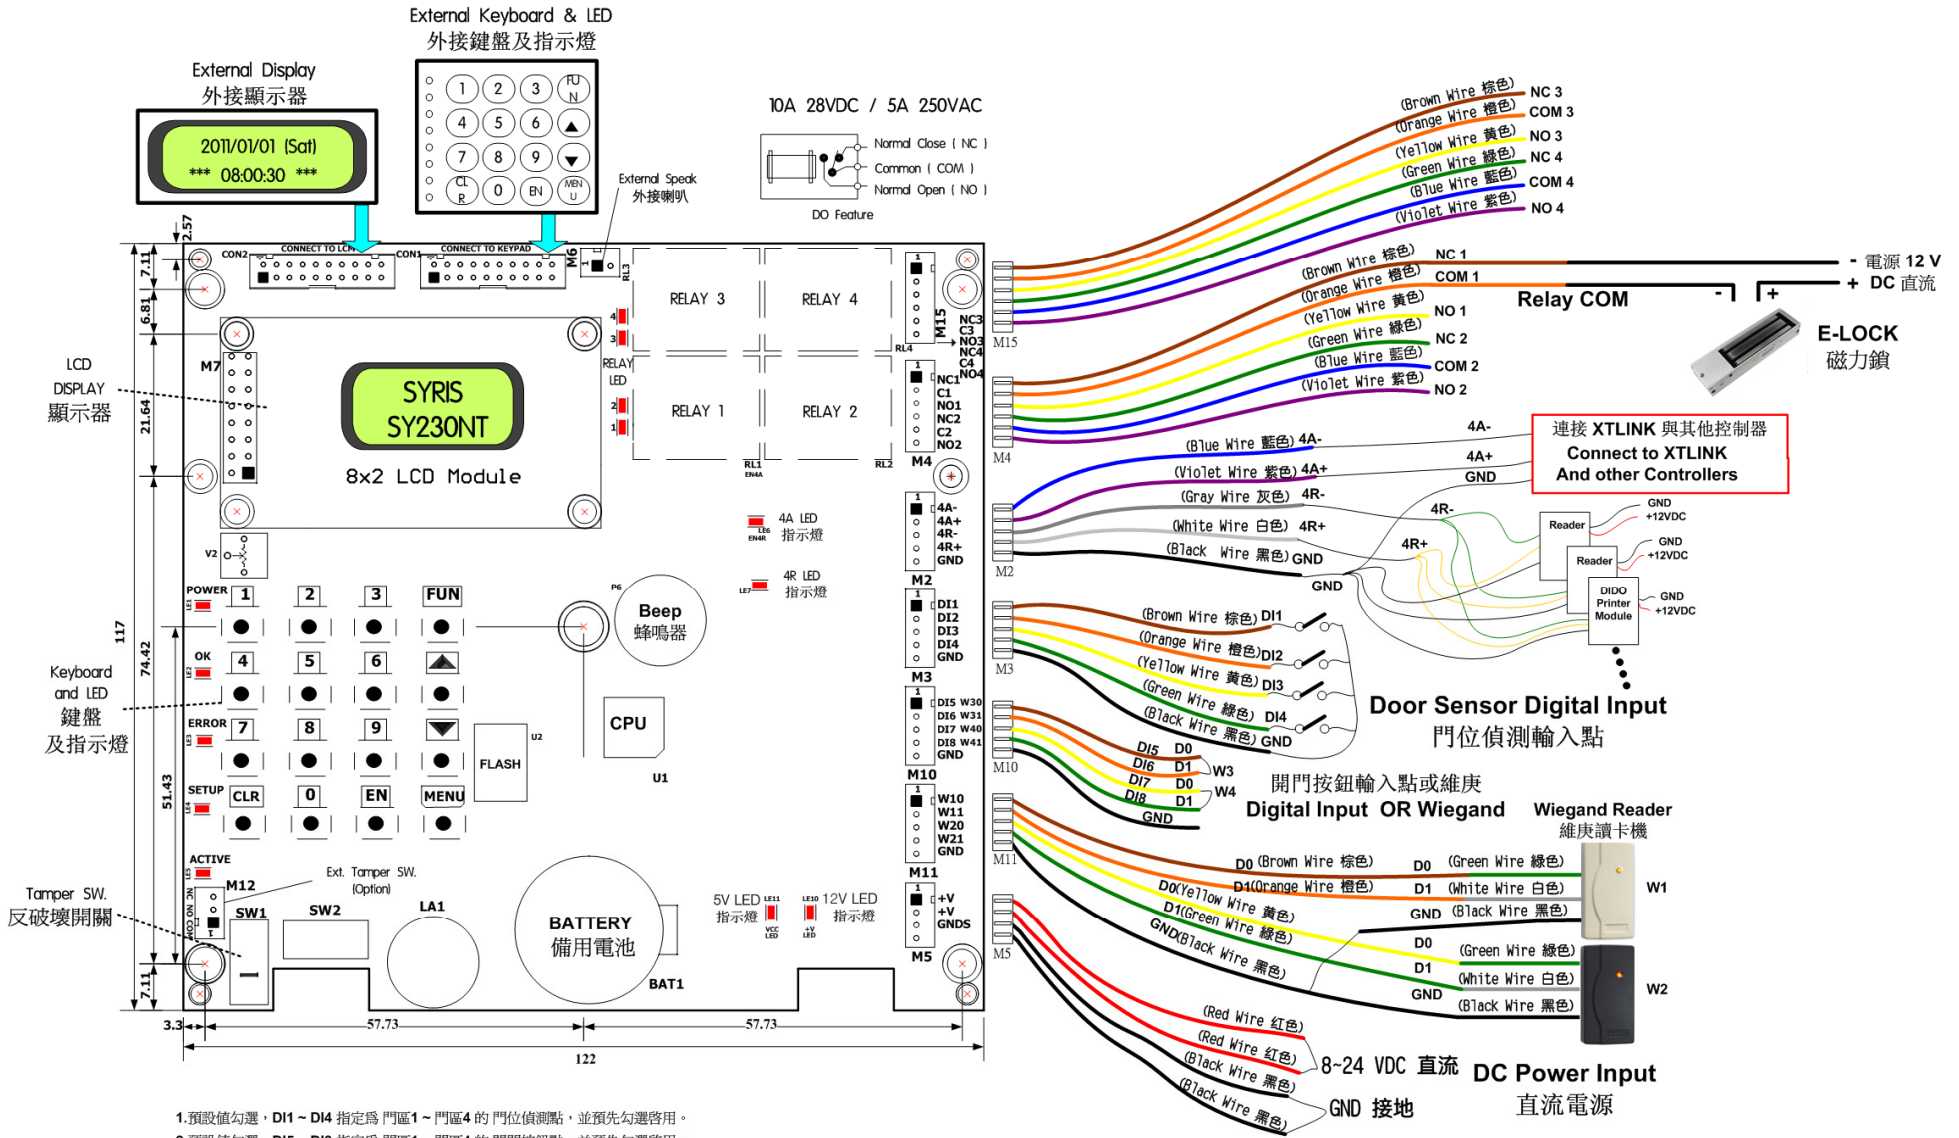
External Keyboard & LED
外接鍵盤及指示燈

External Display
外接顯示器

2011/01/01 (Sat)
*** 08:00:30 ***

1 2 3 FUN
4 5 6
7 8 9
CLR 0 EN MENU

External Speak
外接喇叭

10A 28VDC / 5A 250VAC

Normal Close ( NC )
Common ( COM )
Normal Open ( NO )
DO Feature

(Brown Wire 棕色) NC 3
(Orange Wire 橙色) COM 3
(Yellow Wire 黃色) NO 3
(Green Wire 綠色) NC 4
(Blue Wire 藍色) COM 4
(Violet Wire 紫色) NO 4

(Brown Wire 棕色) NC 1
(Orange Wire 橙色) COM 1
(Yellow Wire 黃色) NO 1
(Green Wire 綠色) NC 2
(Blue Wire 藍色) COM 2
(Violet Wire 紫色) NO 2

- 電源 12 V
+ DC 直流
Relay COM
E-LOCK
磁力鎖

2.57
CON2 CONNECT TO LCM
CON1 CONNECT TO KEYPAD
M6
RL3
7.11
6.81
RELAY 3
RELAY 4
RELAY 1
RELAY 2
RELAY LED
RL4
RL1
RL2
M15
NC3 C3 NO3 NC4 C4 NO4
NC1 C1 NO1 NC2 C2 NO2
M4
M7
LCD DISPLAY 顯示器
SYRIS SY230NT
8x2 LCD Module
21.64
117
74.42
51.43
7.11
V2
4A LED 指示燈
4R LED 指示燈
4A- 4A+ 4R- 4R+ GND
M2
(Blue Wire 藍色) 4A-
(Violet Wire 紫色) 4A+
(Gray Wire 灰色) 4R-
(White Wire 白色) 4R+
(Black Wire 黑色) GND
4A-
4A+
GND
4R-
4R+
GND
連接 XTLINK 與其他控制器
Connect to XTLINK
And other Controllers
Reader
Reader
DIDO Printer Module
GND +12VDC
GND +12VDC
GND +12VDC

POWER
OK
ERROR
SETUP
ACTIVE
Keyboard and LED
鍵盤
及指示燈
1 2 3 FUN
4 5 6
7 8 9
CLR 0 EN MENU
Beep
蜂鳴器
CPU
U1
FLASH
U2

DI1 DI2 DI3 DI4 GND
M3
(Brown Wire 棕色) DI1
(Orange Wire 橙色) DI2
(Yellow Wire 黃色) DI3
(Green Wire 綠色) DI4
(Black Wire 黑色) GND
Door Sensor Digital Input
門位偵測輸入點

DI5 W30 DI6 W31 DI7 W40 DI8 W41 GND
M10
DI5 D0
DI6 D1 W3
DI7 D0
DI8 D1 W4
GND
開門按鈕輸入點或維庚
Digital Input OR Wiegand

W10 W11 W20 W21 GND
M11
Wiegand Reader
維庚讀卡機
D0 (Brown Wire 棕色) D0 (Green Wire 綠色)
D1(Orange Wire 橙色) D1 (White Wire 白色) W1
GND (Black Wire 黑色)
D0(Yellow Wire 黃色)
D1(Green Wire 綠色)
GND(Black Wire 黑色)
D0 (Green Wire 綠色)
D1 (White Wire 白色) W2
GND (Black Wire 黑色)

M12
Ext. Tamper SW. (Option)
Tamper SW.
反破壞開關
SW1
SW2
LA1
BATTERY
備用電池
BAT1
5V LED 指示燈
12V LED 指示燈
+V +V GNDS
M5
(Red Wire 紅色)
(Red Wire 紅色)
(Black Wire 黑色)
(Black Wire 黑色)
8~24 VDC 直流
GND 接地
DC Power Input
直流電源

3.3
57.73
57.73
122

1.預設值勾選，DI1 ~ DI4 指定爲 門區1 ~ 門區4 的 門位偵測點，並預先勾選啓用。
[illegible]